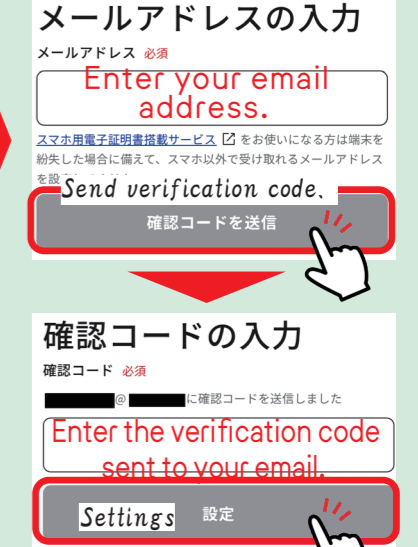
メールアドレスの入力

メールアドレス 必須

Enter your email address.

スマホ用電子証明書搭載サービス をお使いになる方は端末を紛失した場合に備えて、スマホ以外で受け取れるメールアドレスを設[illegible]

Send verification code.

確認コードを送信

確認コードの入力

確認コード 必須

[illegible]@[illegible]に確認コードを送信しました

Enter the verification code sent to your email.

Settings

設定